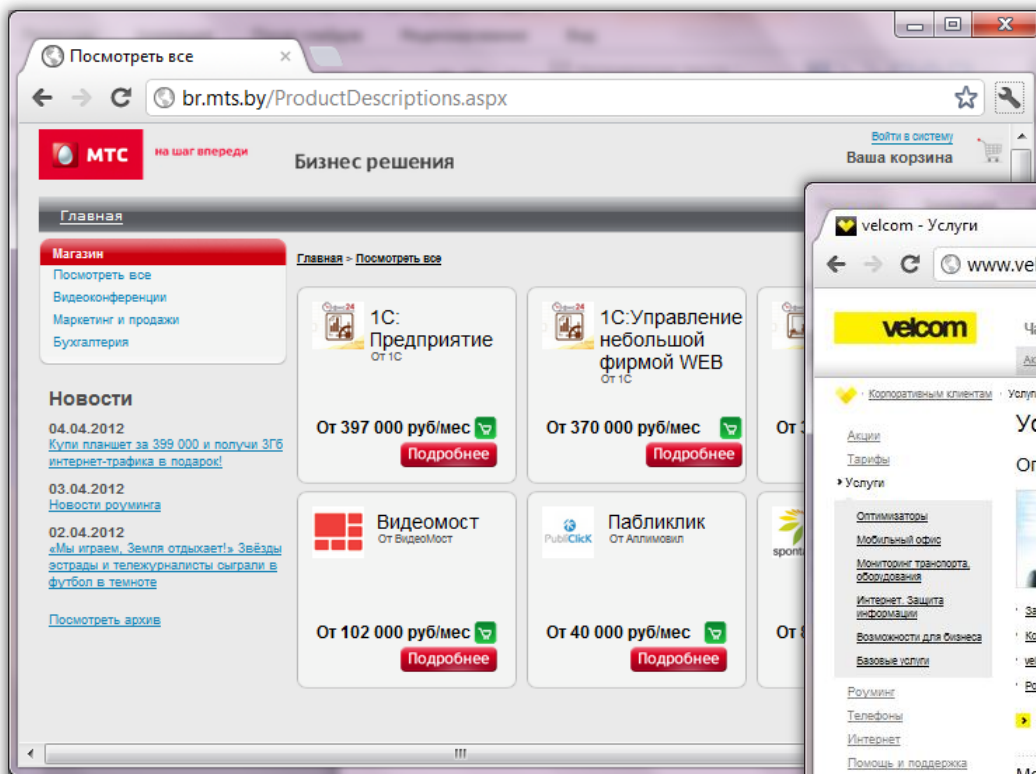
Посмотреть все

br.mts.by/ProductDescriptions.aspx

МТС на шаг впереди

Бизнес решения

Войти в систему
Ваша корзина

Главная

Магазин
Посмотреть все
Видеоконференции
Маркетинг и продажи
Бухгалтерия

Новости

04.04.2012
Купи планшет за 399 000 и получи 3Гб интернет-трафика в подарок!

03.04.2012
Новости роуминга

02.04.2012
«Мы играем, Земля отдыхает!» Звёзды эстрады и тележурналисты сыграли в футбол в темноте

Посмотреть архив

Главная > Посмотреть все

1С: Предприятие
От 1С
От 397 000 руб/мес
Подробнее

1С:Управление небольшой фирмой WEB
От 1С
От 370 000 руб/мес
Подробнее

От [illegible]

Видеомост
От ВидеоМост
От 102 000 руб/мес
Подробнее

Пабликлик
PubliClick
От Аплимовил
От 40 000 руб/мес
Подробнее

От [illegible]

velcom - Услуги

www.vel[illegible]

velcom

Корпоративным клиентам › Услуг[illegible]

Акции
Тарифы
Услуги
Оптимизаторы
Мобильный офис
Мониторинг транспорта, оборудования
Интернет. Защита информации
Возможности для бизнеса
Базовые услуги
Роуминг
Телефоны
Интернет
Помощь и поддержка